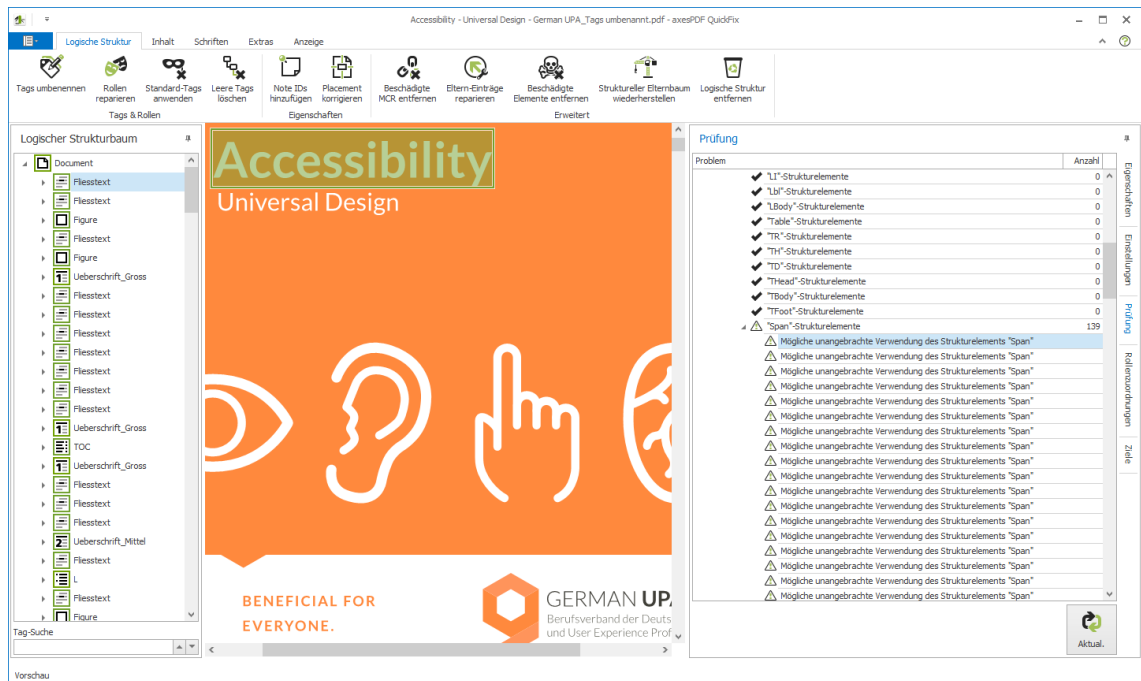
Accessibility - Universal Design - German UPA_Tags umbenannt.pdf - axesPDF QuickFix

Logische Struktur | Inhalt | Schriften | Extras | Anzeige

Tags umbenennen | Rollen reparieren | Standard-Tags anwenden | Leere Tags löschen
Tags & Rollen

Note IDs hinzufügen | Placement korrigieren
Eigenschaften

Beschädigte MCR entfernen | Eltern-Einträge reparieren | Beschädigte Elemente entfernen | Struktureller Elternbaum wiederherstellen | Logische Struktur entfernen
Erweitert

Logischer Strukturbaum

Document
Fliesstext
Fliesstext
Figure
Fliesstext
Figure
Ueberschrift_Gross
Fliesstext
Fliesstext
Fliesstext
Fliesstext
Fliesstext
Fliesstext
Fliesstext
Ueberschrift_Gross
TOC
Ueberschrift_Gross
Fliesstext
Fliesstext
Fliesstext
Ueberschrift_Mittel
Fliesstext
L
Fliesstext
Figure

Tag-Suche

Accessibility
Universal Design

BENEFICIAL FOR EVERYONE.

GERMAN UPA
Berufsverband der Deuts
und User Experience Prof

Prüfung

| Problem | Anzahl |
|---|---|
| "LI"-Strukturelemente | 0 |
| "Lbl"-Strukturelemente | 0 |
| "LBody"-Strukturelemente | 0 |
| "Table"-Strukturelemente | 0 |
| "TR"-Strukturelemente | 0 |
| "TH"-Strukturelemente | 0 |
| "TD"-Strukturelemente | 0 |
| "THead"-Strukturelemente | 0 |
| "TBody"-Strukturelemente | 0 |
| "TFoot"-Strukturelemente | 0 |
| "Span"-Strukturelemente | 139 |
| Mögliche unangebrachte Verwendung des Strukturelements "Span" | |
| Mögliche unangebrachte Verwendung des Strukturelements "Span" | |
| Mögliche unangebrachte Verwendung des Strukturelements "Span" | |
| Mögliche unangebrachte Verwendung des Strukturelements "Span" | |
| Mögliche unangebrachte Verwendung des Strukturelements "Span" | |
| Mögliche unangebrachte Verwendung des Strukturelements "Span" | |
| Mögliche unangebrachte Verwendung des Strukturelements "Span" | |
| Mögliche unangebrachte Verwendung des Strukturelements "Span" | |
| Mögliche unangebrachte Verwendung des Strukturelements "Span" | |
| Mögliche unangebrachte Verwendung des Strukturelements "Span" | |
| Mögliche unangebrachte Verwendung des Strukturelements "Span" | |
| Mögliche unangebrachte Verwendung des Strukturelements "Span" | |
| Mögliche unangebrachte Verwendung des Strukturelements "Span" | |
| Mögliche unangebrachte Verwendung des Strukturelements "Span" | |
| Mögliche unangebrachte Verwendung des Strukturelements "Span" | |
| Mögliche unangebrachte Verwendung des Strukturelements "Span" | |
| Mögliche unangebrachte Verwendung des Strukturelements "Span" | |
| Mögliche unangebrachte Verwendung des Strukturelements "Span" | |
| Mögliche unangebrachte Verwendung des Strukturelements "Span" | |
| Mögliche unangebrachte Verwendung des Strukturelements "Span" | |
| Mögliche unangebrachte Verwendung des Strukturelements "Span" | |
| Mögliche unangebrachte Verwendung des Strukturelements "Span" | |

Aktual.

Eigenschaften
Einstellungen
Prüfung
Rollenzuordnungen
Ziele

Vorschau